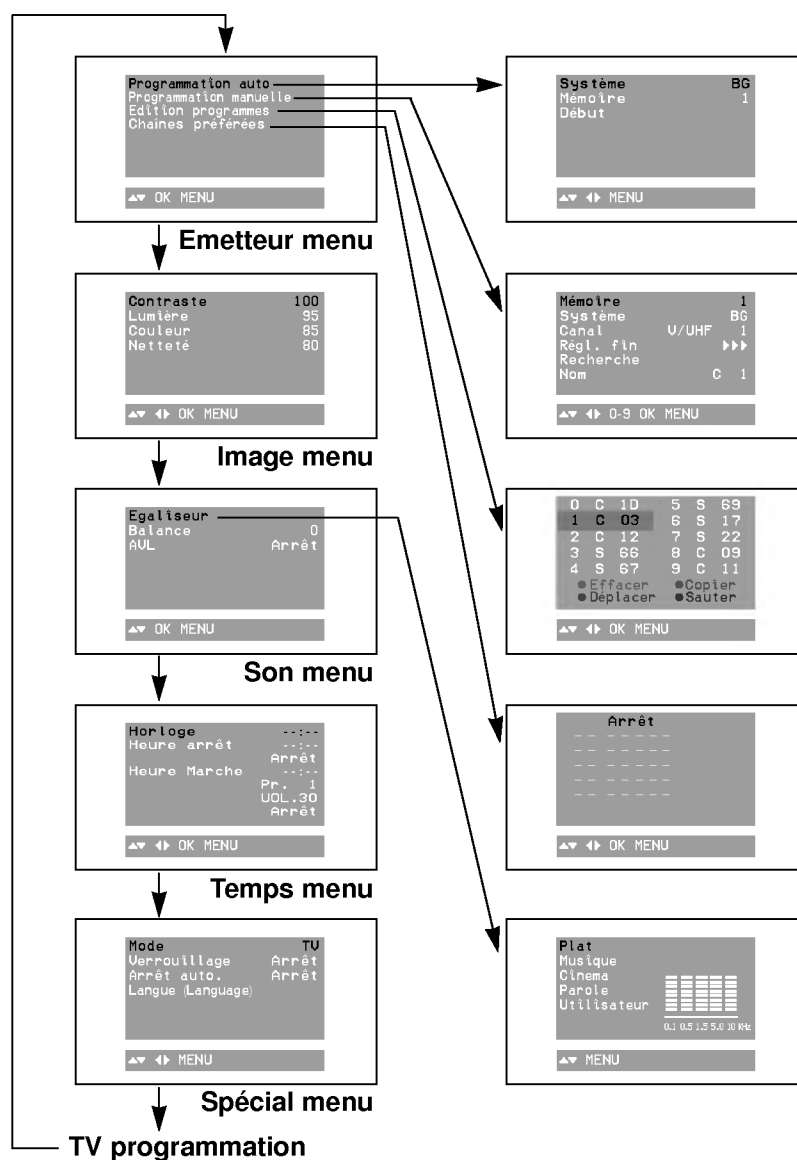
Programmation auto
Programmation manuelle
Edition programmes
Chaines préférées

▲▼ OK MENU

Emetteur menu

Contraste 100
Lumière 95
Couleur 85
Netteté 80

▲▼ ◀▶ OK MENU

Image menu

Egaliseur
Balance 0
AVL Arrêt

▲▼ OK MENU

Son menu

Horloge --:--
Heure arrêt --:--
Arrêt
Heure Marche --:--
Pr. 1
VOL.30
Arrêt

▲▼ ◀▶ OK MENU

Temps menu

Mode TV
Verrouillage Arrêt
Arrêt auto. Arrêt
Langue (Language)

▲▼ ◀▶ MENU

Spécial menu

TV programmation

Système BG
Mémoire 1
Début

▲▼ ◀▶ MENU

Mémoire 1
Système BG
Canal V/UHF 1
Régl. fin ▶▶▶
Recherche
Nom C 1

▲▼ ◀▶ 0-9 OK MENU

| 0 | C | 10 | 5 | S | 69 |
|---|---|---|---|---|---|
| 1 | C | 03 | 6 | S | 17 |
| 2 | C | 12 | 7 | S | 22 |
| 3 | S | 66 | 8 | C | 09 |
| 4 | S | 67 | 9 | C | 11 |

● Effacer ● Copier
● Déplacer ● Sauter

▲▼ ◀▶ OK MENU

Arrêt
-- -----
-- -----
-- -----
-- -----
-- -----

▲▼ ◀▶ OK MENU

Plat
Musique
Cinema
Parole
Utilisateur
0.1 0.5 1.5 5.0 10 KHz

▲▼ MENU